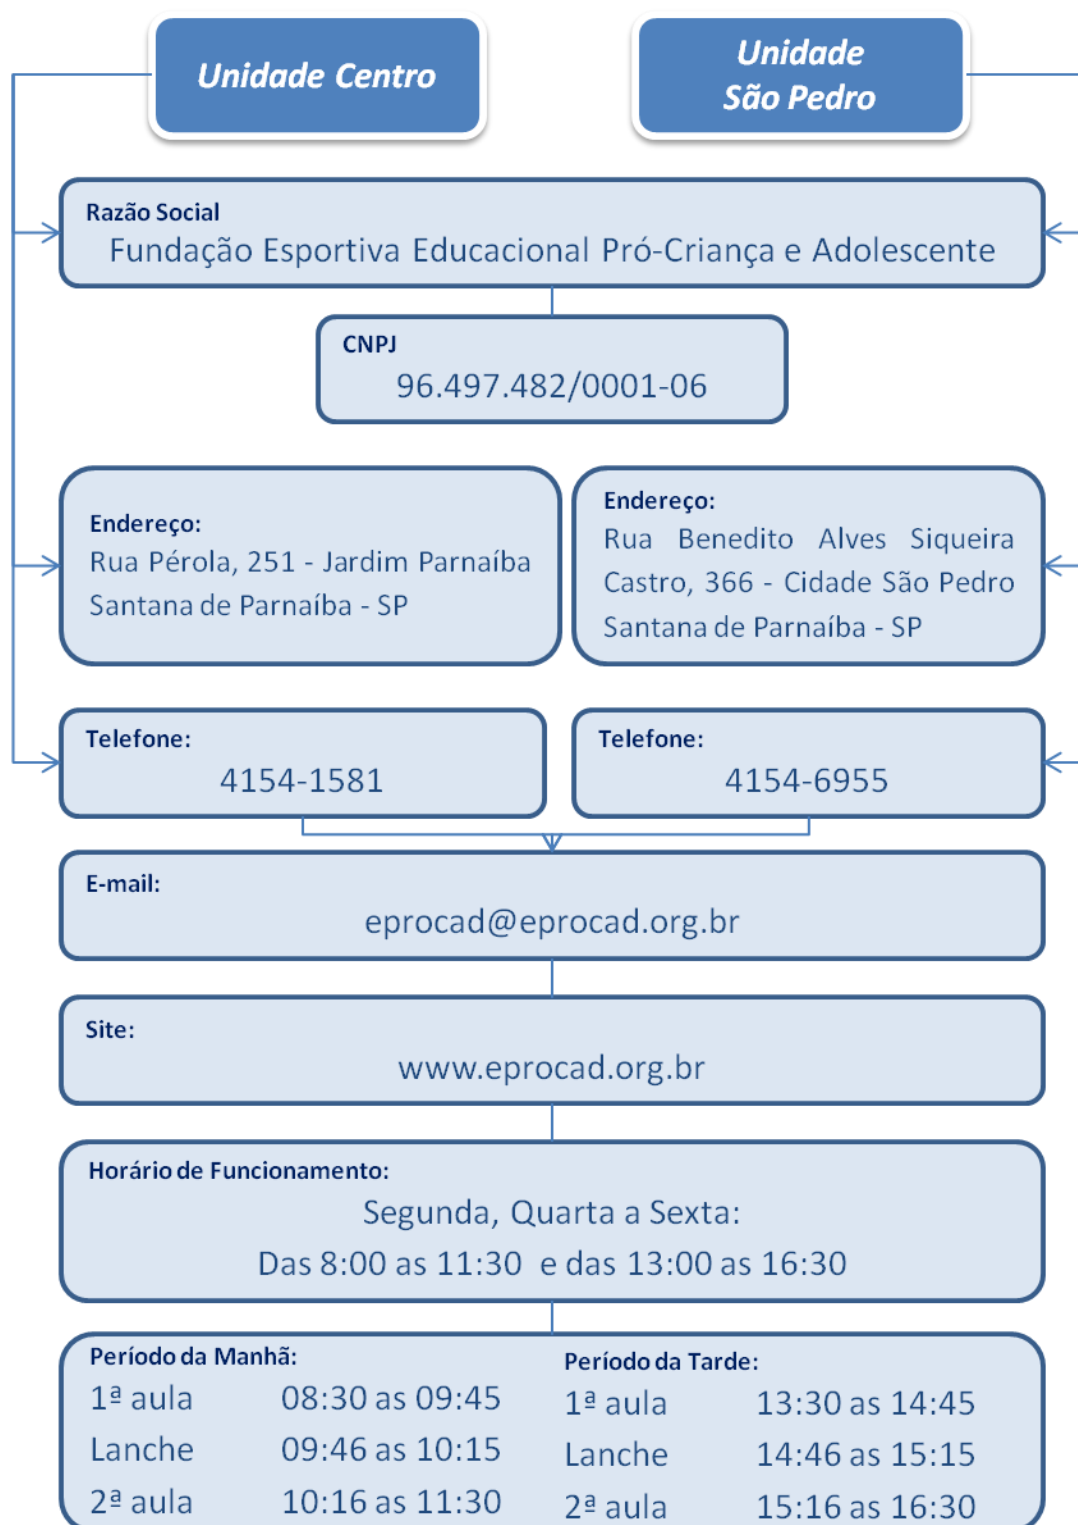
Unidade Centro

Unidade São Pedro

Razão Social
Fundação Esportiva Educacional Pró-Criança e Adolescente

CNPJ
96.497.482/0001-06

Endereço:
Rua Pérola, 251 - Jardim Parnaíba
Santana de Parnaíba - SP

Endereço:
Rua Benedito Alves Siqueira Castro, 366 - Cidade São Pedro
Santana de Parnaíba - SP

Telefone:
4154-1581

Telefone:
4154-6955

E-mail:
eprocad@eprocad.org.br

Site:
www.eprocad.org.br

Horário de Funcionamento:
Segunda, Quarta a Sexta:
Das 8:00 as 11:30 e das 13:00 as 16:30

Período da Manhã:
| | |
|---|---|
| 1ª aula | 08:30 as 09:45 |
| Lanche | 09:46 as 10:15 |
| 2ª aula | 10:16 as 11:30 |

Período da Tarde:
| | |
|---|---|
| 1ª aula | 13:30 as 14:45 |
| Lanche | 14:46 as 15:15 |
| 2ª aula | 15:16 as 16:30 |